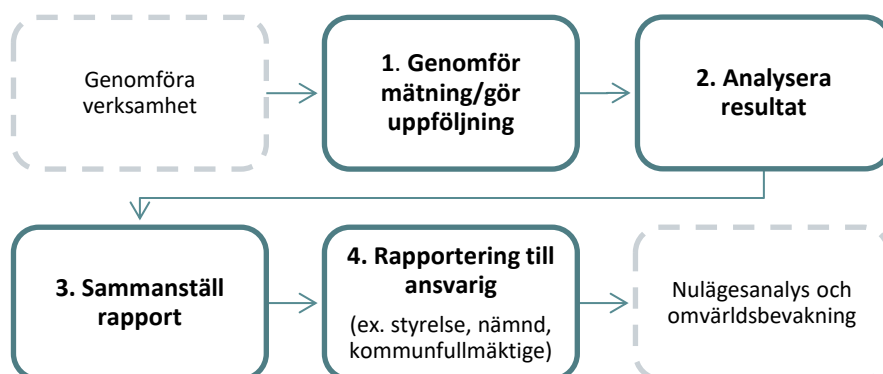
Genomföra verksamhet

1. Genomför mätning/gör uppföljning

2. Analysera resultat

3. Sammanställ rapport

4. Rapportering till ansvarig

(ex. styrelse, nämnd, kommunfullmäktige)

Nulägesanalys och omvärldsbevakning